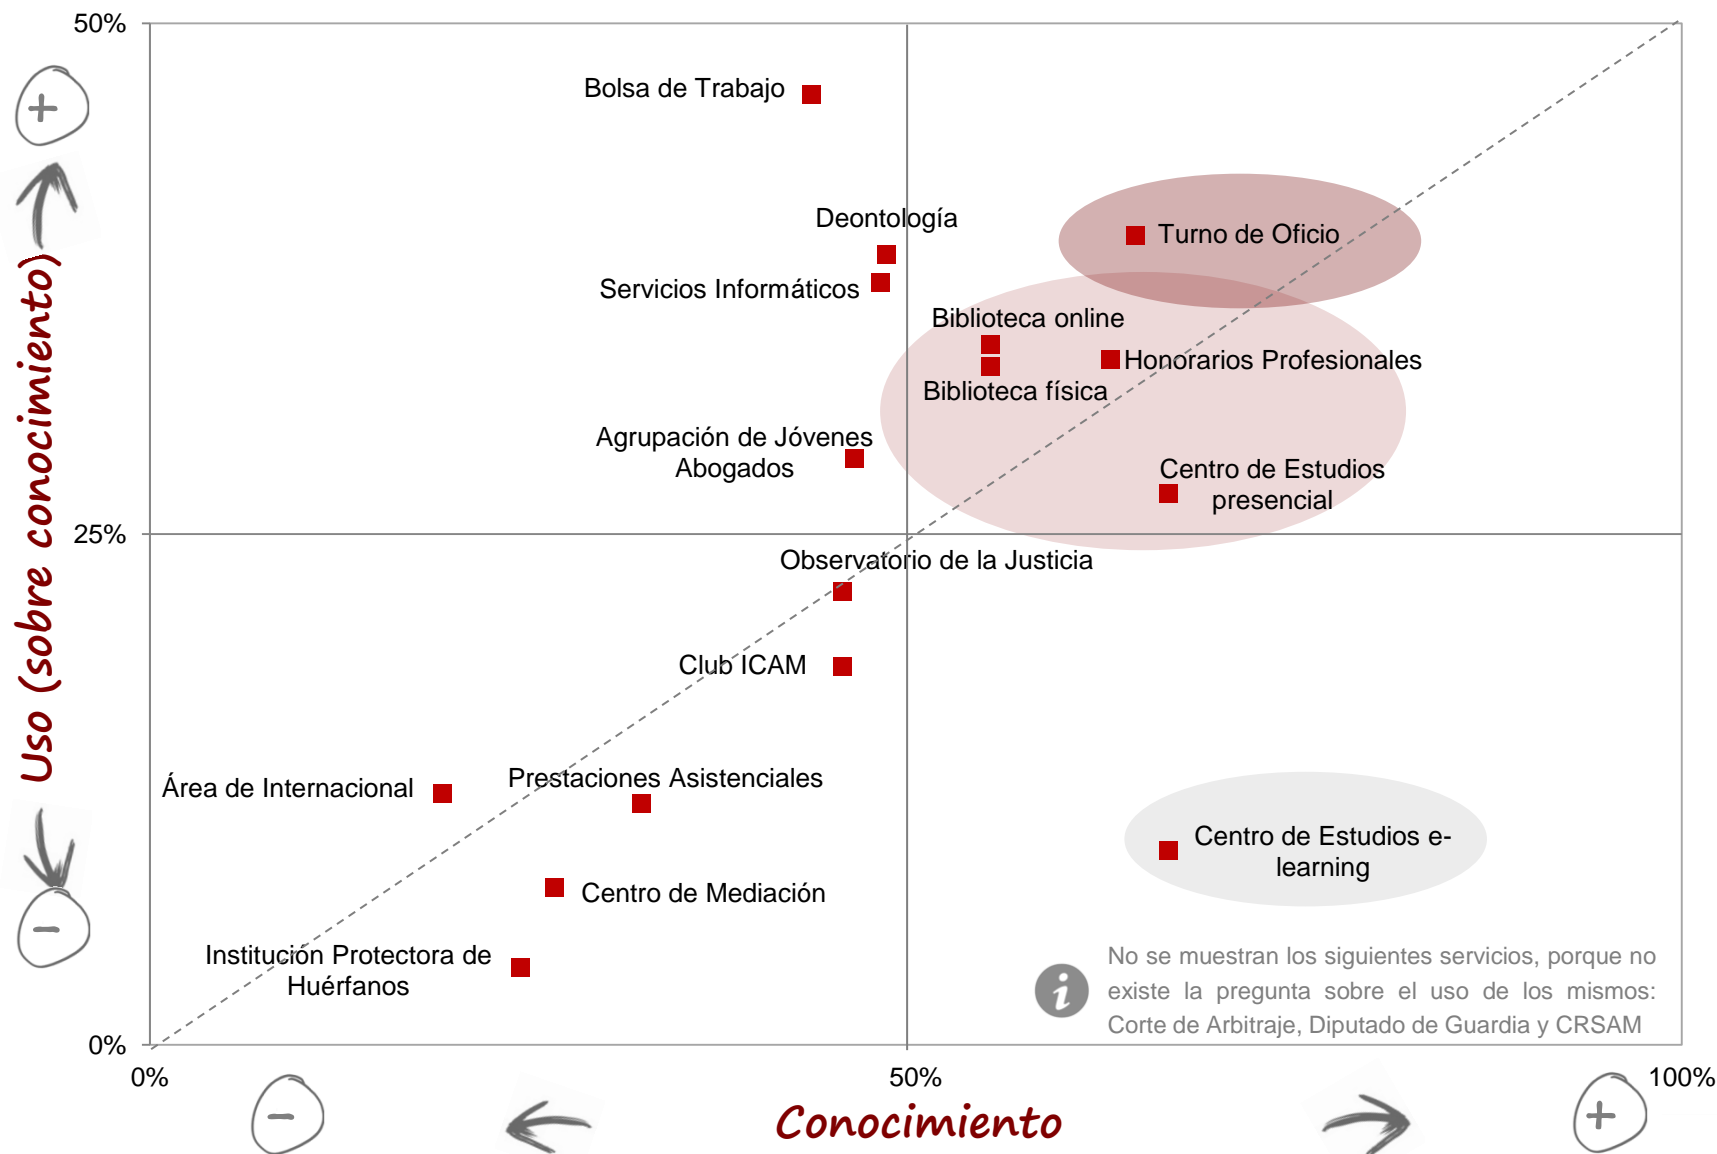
50%

+

Uso (sobre conocimiento)

-

25%

0%

Bolsa de Trabajo

Deontología

Servicios Informáticos

Turno de Oficio

Biblioteca online

Honorarios Profesionales

Biblioteca física

Agrupación de Jóvenes Abogados

Centro de Estudios presencial

Observatorio de la Justicia

Club ICAM

Área de Internacional

Prestaciones Asistenciales

Centro de Estudios e-learning

Centro de Mediación

Institución Protectora de Huérfanos

No se muestran los siguientes servicios, porque no existe la pregunta sobre el uso de los mismos: Corte de Arbitraje, Diputado de Guardia y CRSAM

0%

50%

100%

-

Conocimiento

+